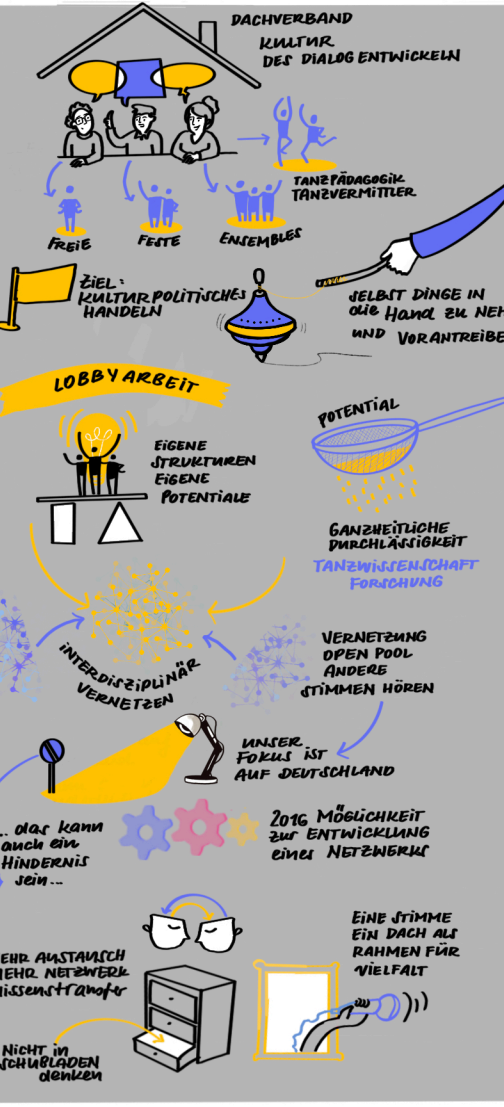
DACHVERBAND

KULTUR DES DIALOG ENTWICKELN

TANZPÄDAGOGIK TANZVERMITTLER

FREIE

FESTE

ENSEMBLES

ZIEL: KULTURPOLITISCHES HANDELN

SELBST DINGE IN die Hand zu NEH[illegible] und VORANTREIBE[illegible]

LOBBYARBEIT

EIGENE STRUKTUREN EIGENE POTENTIALE

POTENTIAL

GANZHEITLICHE DURCHLÄSSIGKEIT

TANZWISSENSCHAFT FORSCHUNG

INTERDISZIPLINÄR VERNETZEN

VERNETZUNG OPEN POOL ANDERE STIMMEN HÖREN

UNSER FOKUS IST AUF DEUTSCHLAND

... das kann auch ein HINDERNIS sein...

2016 MÖGLICHKEIT zur ENTWICKLUNG eines NETZWERKS

EINE STIMME EIN DACH ALS RAHMEN FÜR VIELFALT

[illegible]EHR AUSTAUSCH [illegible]EHR NETZWERK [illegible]issenstransfer

NICHT in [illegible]SCHUBLADEN denken